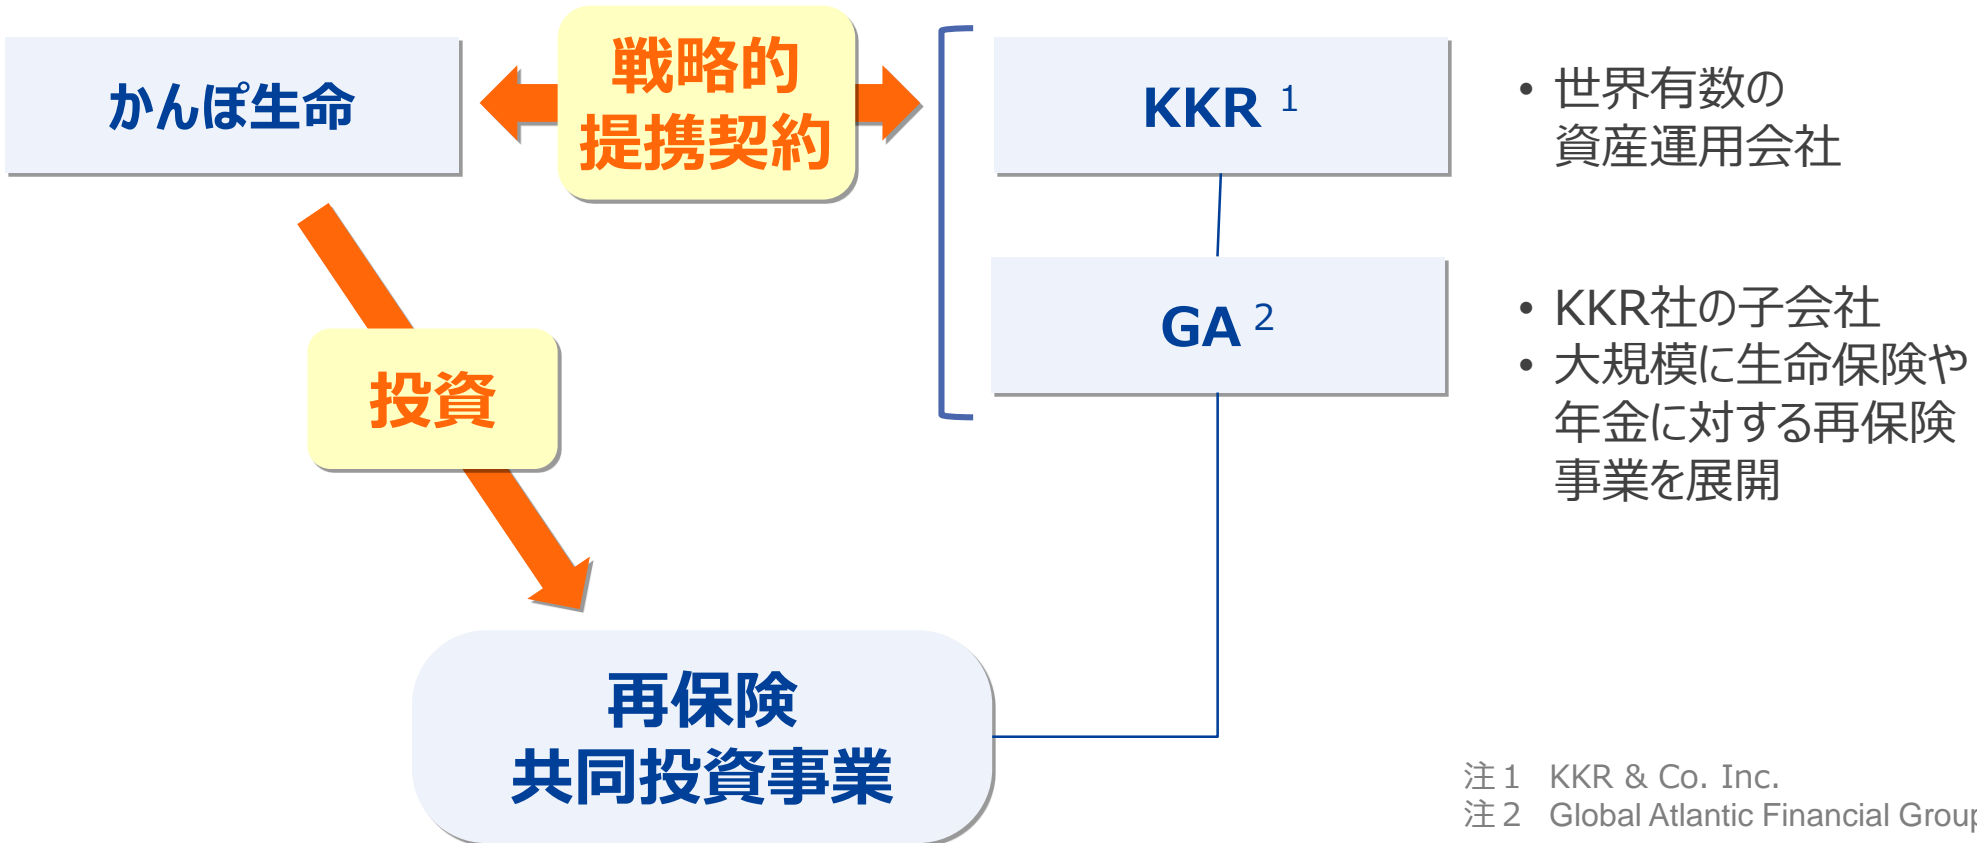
かんぽ生命

戦略的
提携契約

KKR $^1$

• 世界有数の資産運用会社

GA $^2$

• KKR社の子会社
• 大規模に生命保険や年金に対する再保険事業を展開

投資

再保険
共同投資事業

注１　KKR & Co. Inc.
注２　Global Atlantic Financial Grou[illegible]